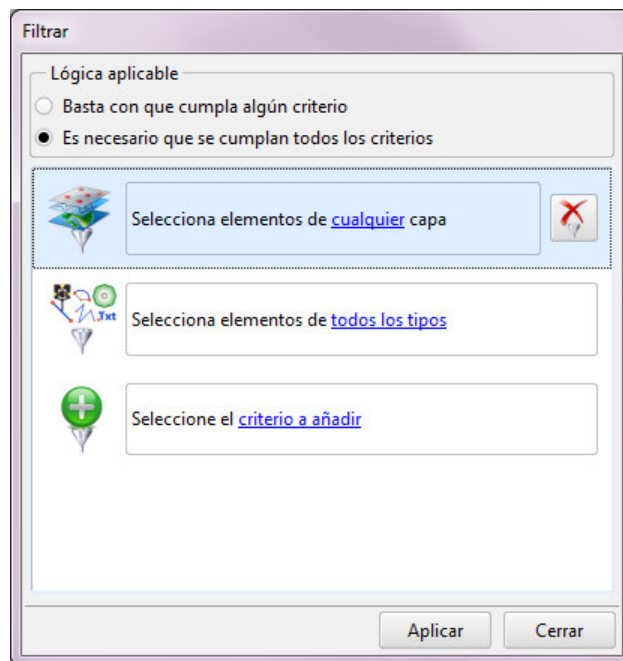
Filtrar

Lógica aplicable

Basta con que cumpla algún criterio

Es necesario que se cumplan todos los criterios

Selecciona elementos de cualquier capa

Txt

Selecciona elementos de todos los tipos

Seleccione el criterio a añadir

Aplicar

Cerrar